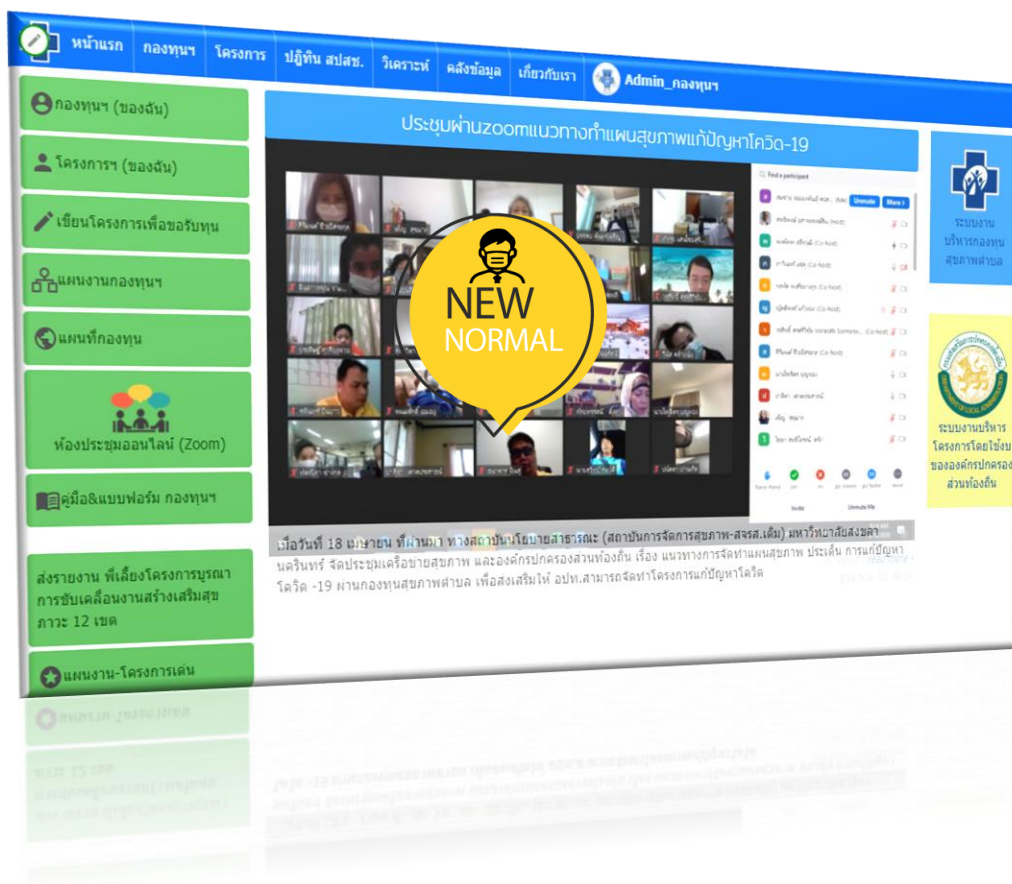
หน้าแรก กองทุนฯ โครงการ ปฏิทิน สปสช. วิเคราะห์ คลังข้อมูล เกี่ยวกับเรา Admin_กองทุนฯ

กองทุนฯ (ของฉัน)

โครงการฯ (ของฉัน)

เขียนโครงการเพื่อขอรับทุน

แผนงานกองทุนฯ

แผนที่กองทุน

ห้องประชุมออนไลน์ (Zoom)

คู่มือ&แบบฟอร์ม กองทุนฯ

ส่งรายงาน พี่เลี้ยงโครงการบูรณาการขับเคลื่อนงานสร้างเสริมสุขภาวะ 12 เขต

แผนงาน-โครงการเด่น

ประชุมผ่านzoomแนวทางทำแผนสุขภาพแก้ปัญหาโควิด-19

NEW NORMAL

เมื่อวันที่ 18 เมษายน ที่ผ่านมา ทางสถาบันนโยบายสาธารณะ (สถาบันการจัดการสุขภาพ-สจรส.เดิม) มหาวิทยาลัยสงขลานครินทร์ จัดประชุมเครือข่ายสุขภาพ และองค์กรปกครองส่วนท้องถิ่น เรื่อง แนวทางการจัดทำแผนสุขภาพ ประเด็น การแก้ปัญหาโควิด -19 ผ่านกองทุนสุขภาพตำบล เพื่อส่งเสริมให้ อปท.สามารถจัดทำโครงการแก้ปัญหาโควิด

ระบบงานบริหารกองทุนสุขภาพตำบล

ระบบงานบริหารโครงการโดยใช้ของขององค์กรปกครองส่วนท้องถิ่น